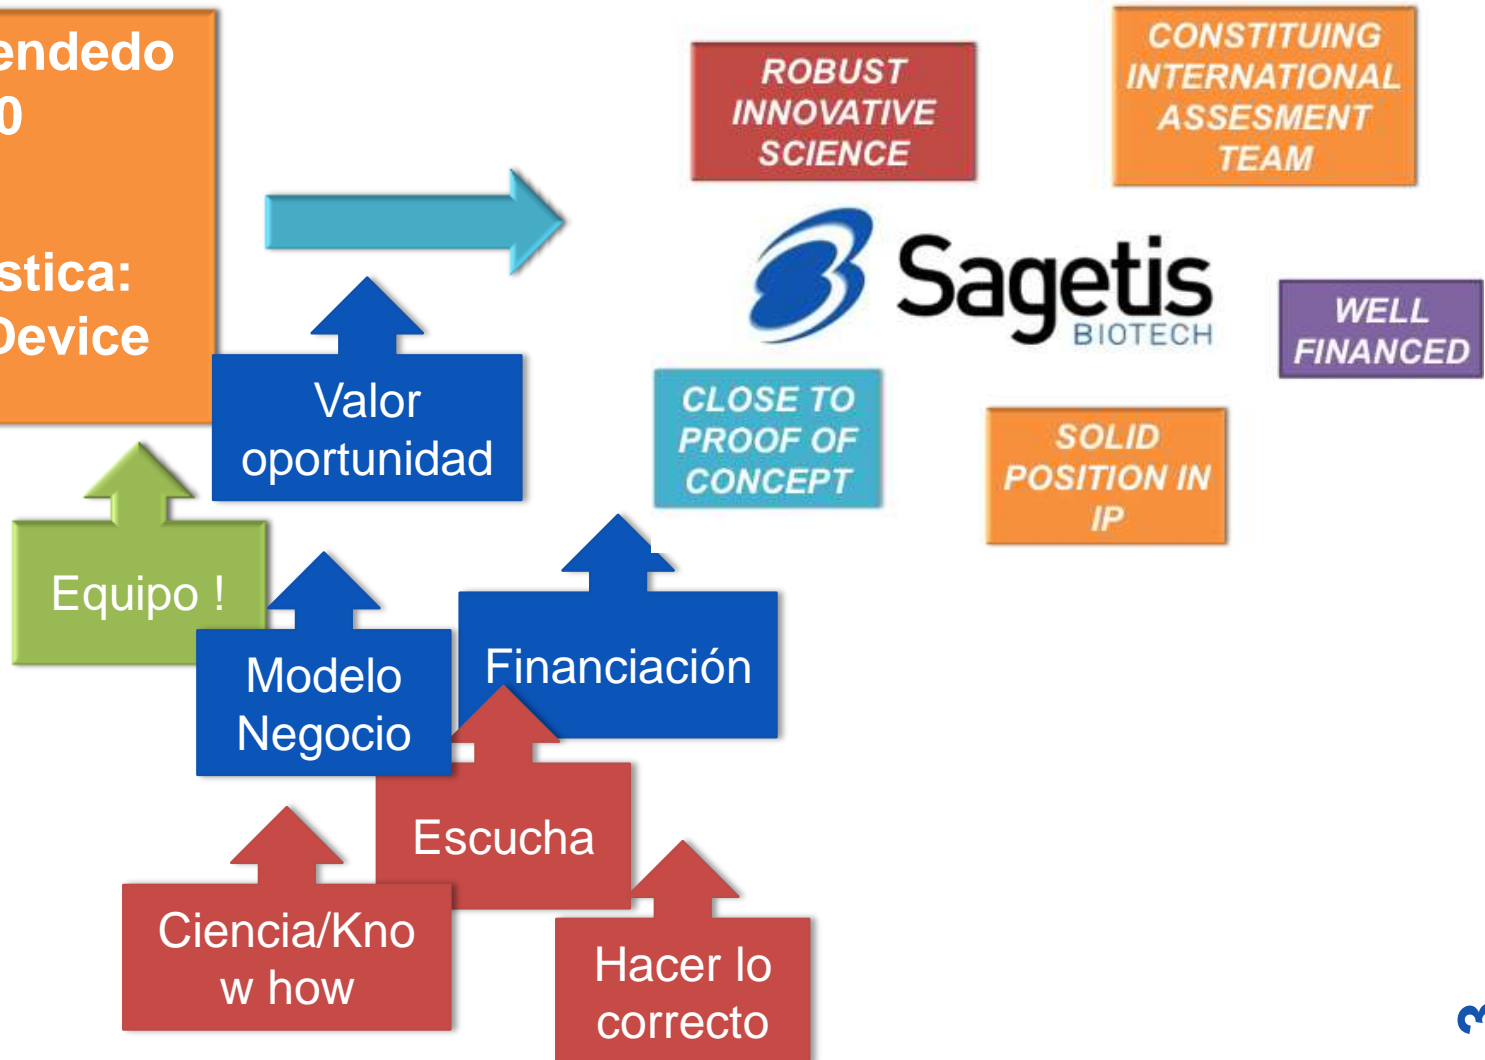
endedo
0

stica:
Device

ROBUST INNOVATIVE SCIENCE

CONSTITUING INTERNATIONAL ASSESMENT TEAM

Sagetis BIOTECH

WELL FINANCED

CLOSE TO PROOF OF CONCEPT

SOLID POSITION IN IP

Valor oportunidad

Equipo !

Modelo Negocio

Financiación

Escucha

Ciencia/Know how

Hacer lo correcto